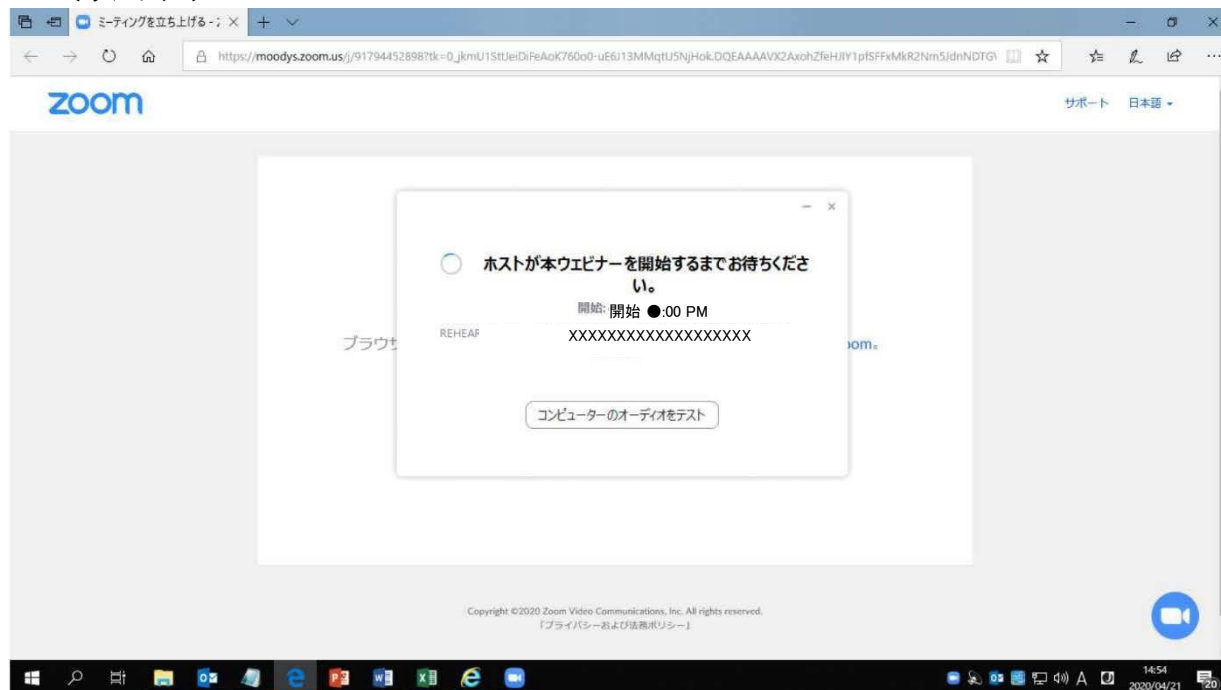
ミーティングを立ち上げる - ×

https://moodys.zoom.us/j/91794452898?tk=0_jkmU1StUeiDiFeAoK760o0-uE6J13MMqtU5NjHok.DQEAAAAVX2AxohZfeHJIY1pfSFFxMkR2Nm5JdnNDTG

zoom

サポート 日本語 ▾

ホストが本ウェビナーを開始するまでお待ちください。

開始: 開始 ●:00 PM

REHEAR

XXXXXXXXXXXXXXXXXXX

ブラウザ

oom。

コンピューターのオーディオをテスト

Copyright ©2020 Zoom Video Communications, Inc. All rights reserved.
「プライバシーおよび法務ポリシー」

14:54
2020/04/21